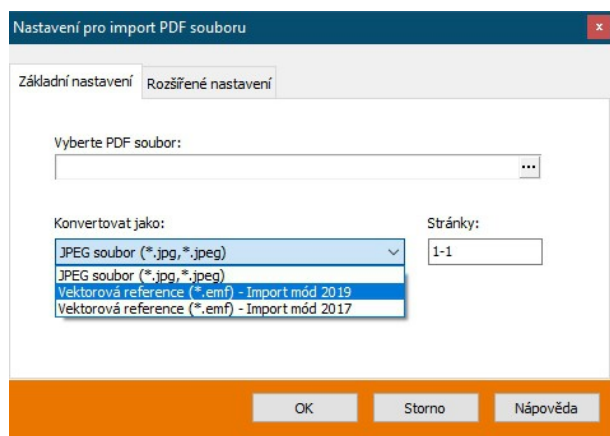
Nastavení pro import PDF souboru

x

Základní nastavení

Rozšířené nastavení

Vyberte PDF soubor:

...

Konvertovat jako:

Stránky:

JPEG soubor (*.jpg,*.jpeg)

1-1

JPEG soubor (*.jpg,*.jpeg)

Vektorová reference (*.emf) - Import mód 2019

Vektorová reference (*.emf) - Import mód 2017

OK

Storno

Nápověda